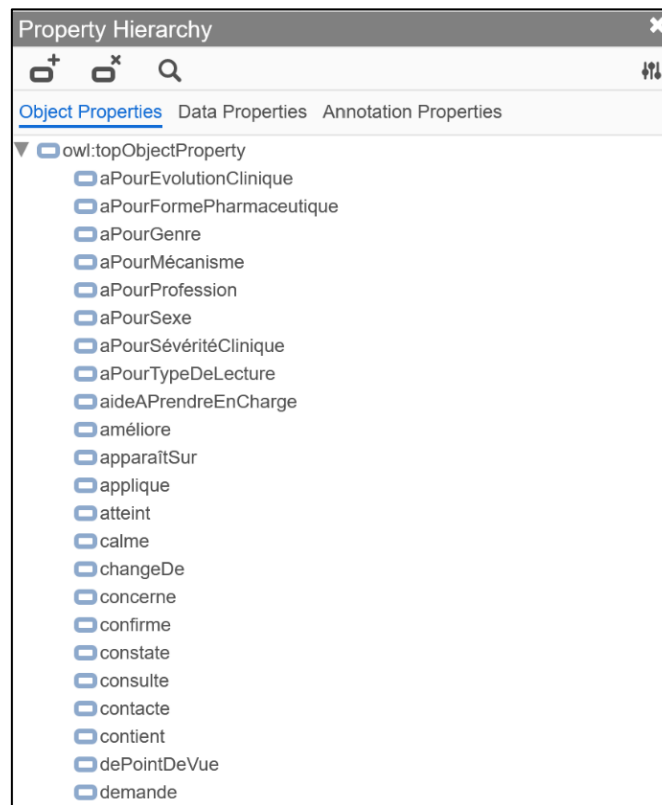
Property Hierarchy

Object Properties Data Properties Annotation Properties

owl:topObjectProperty
aPourEvolutionClinique
aPourFormePharmaceutique
aPourGenre
aPourMécanisme
aPourProfession
aPourSexe
aPourSévéritéClinique
aPourTypeDeLecture
aideAPrendreEnCharge
améliore
apparaîtSur
applique
atteint
calme
changeDe
concerne
confirme
constate
consulte
contacte
contient
dePointDeVue
demande